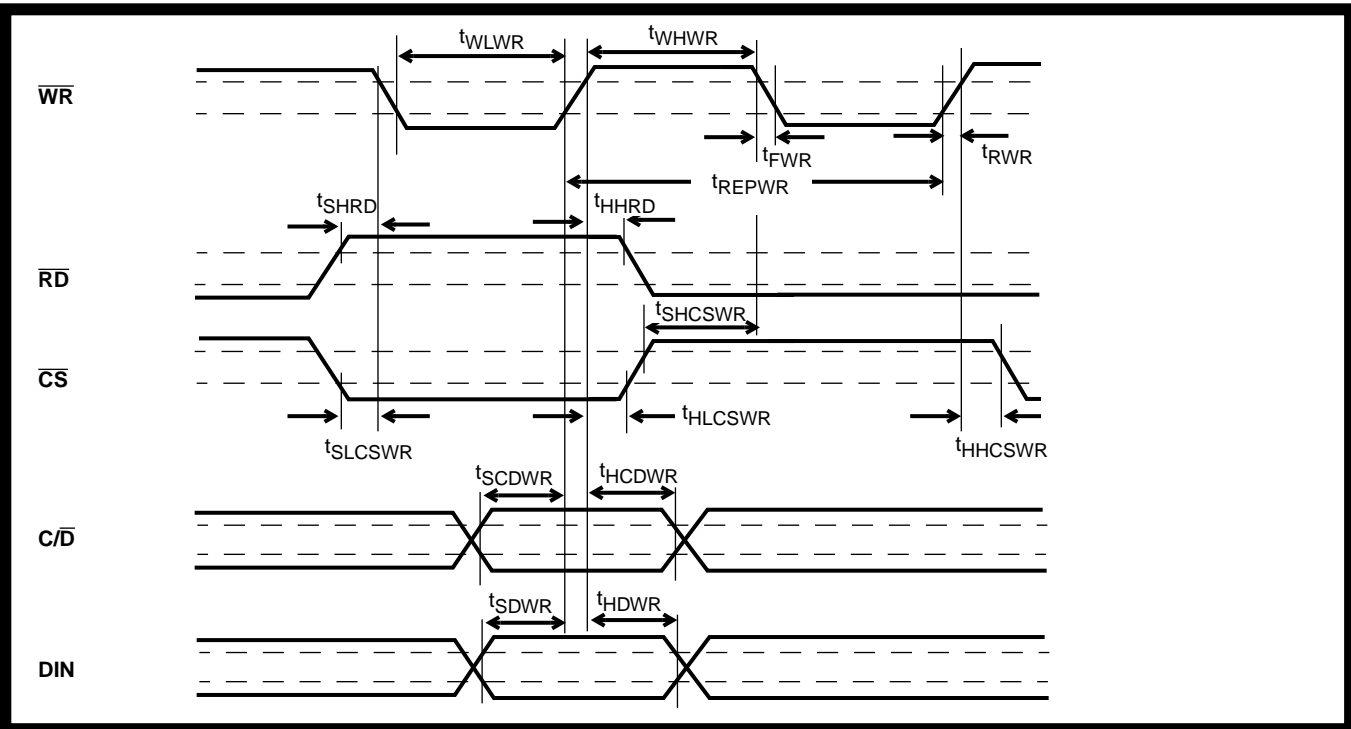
$t_{WLWR}$

$t_{WHWR}$

$\overline{WR}$

$t_{FWR}$

$t_{RWR}$

$t_{REPWR}$

$t_{SHRD}$

$t_{HHRD}$

$\overline{RD}$

$t_{SHCSWR}$

$\overline{CS}$

$t_{HLCSWR}$

$t_{SLCSWR}$

$t_{HHCSWR}$

$t_{SCDWR}$

$t_{HCDWR}$

$C/\overline{D}$

$t_{SDWR}$

$t_{HDWR}$

DIN